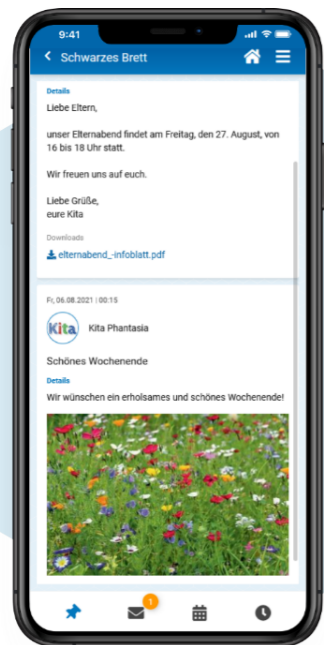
9:41

Schwarzes Brett

Details

Liebe Eltern,

unser Elternabend findet am Freitag, den 27. August, von 16 bis 18 Uhr statt.

Wir freuen uns auf euch.

Liebe Grüße,
eure Kita

Downloads

elternabend_-infoblatt.pdf

Fr, 06.08.2021 | 00:15

Kita

Kita Phantasia

Schönes Wochenende

Details

Wir wünschen ein erholsames und schönes Wochenende!

1